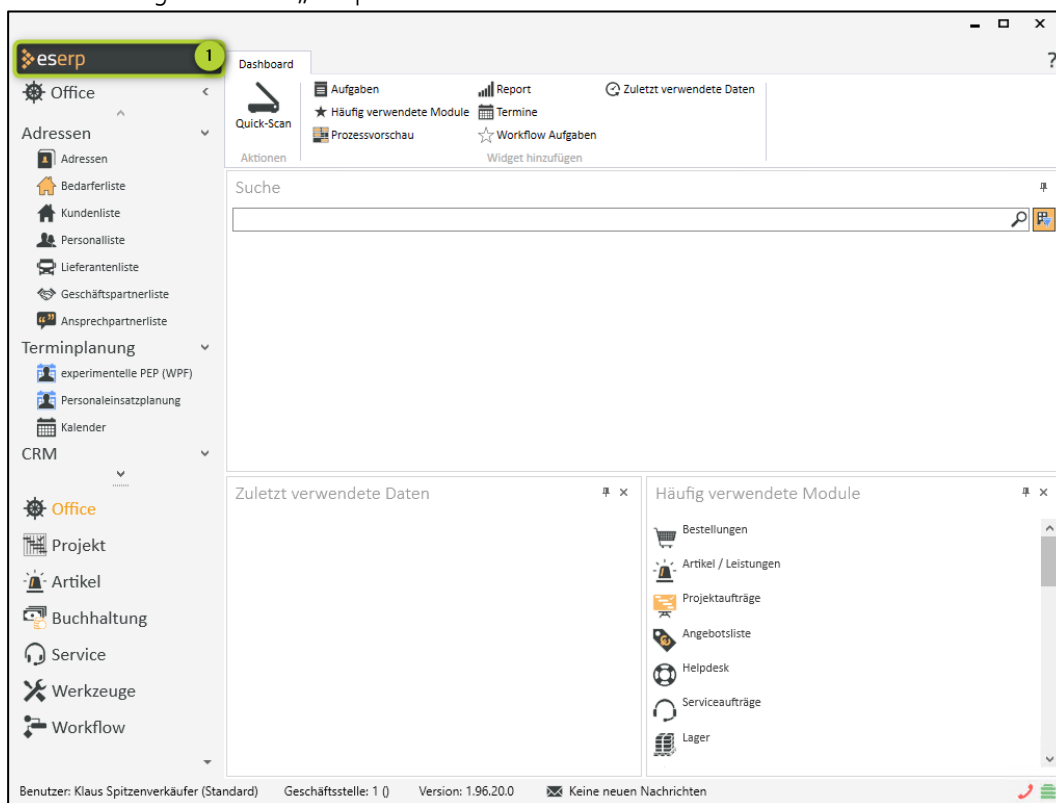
eserp
1
Office
Adressen
Adressen
Bedarferliste
Kundenliste
Personalliste
Lieferantenliste
Geschäftspartnerliste
Ansprechpartnerliste
Terminplanung
experimentelle PEP (WPF)
Personaleinsatzplanung
Kalender
CRM
Office
Projekt
Artikel
Buchhaltung
Service
Werkzeuge
Workflow

Dashboard
Quick-Scan
Aktionen
Aufgaben
Häufig verwendete Module
Prozessvorschau
Report
Termine
Workflow Aufgaben
Zuletzt verwendete Daten
Widget hinzufügen

Suche

Zuletzt verwendete Daten

Häufig verwendete Module
Bestellungen
Artikel / Leistungen
Projektaufträge
Angebotsliste
Helpdesk
Serviceaufträge
Lager

Benutzer: Klaus Spitzenverkäufer (Standard) Geschäftsstelle: 1 () Version: 1.96.20.0 Keine neuen Nachrichten